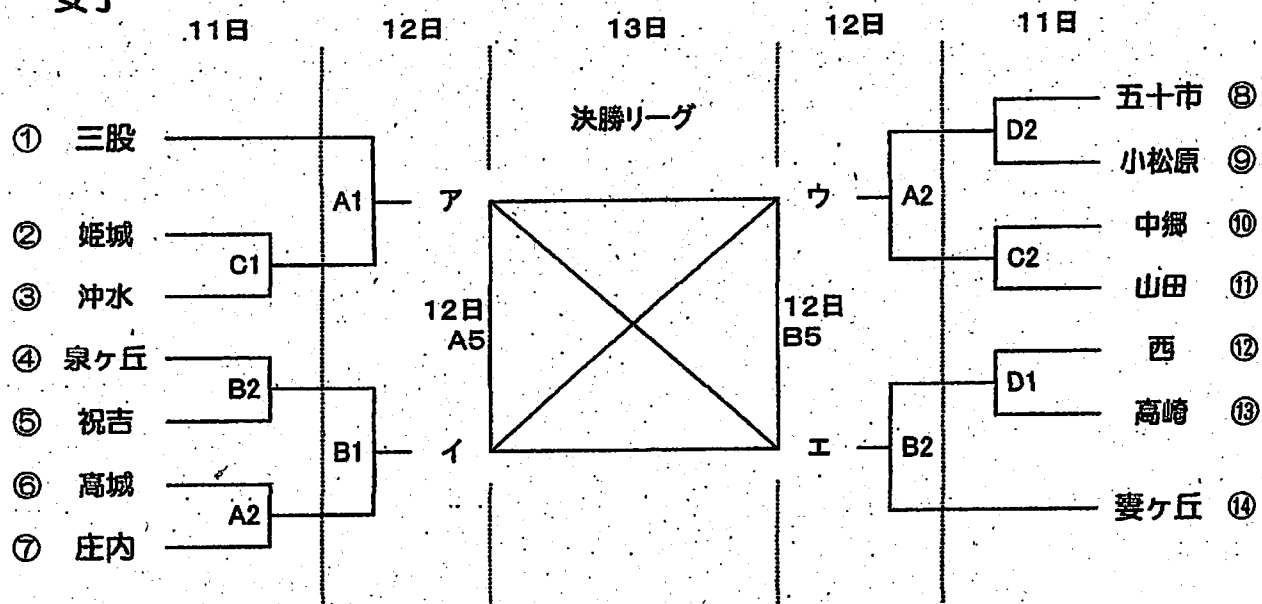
女子

11日 12日 13日 12日 11日

決勝リーグ

① 三股
② 姫城
③ 沖水
④ 泉ヶ丘
⑤ 祝吉
⑥ 高城
⑦ 庄内

C1
B2
A2
A1
B1

ア
イ

12日 A5
12日 B5

ウ
エ

A2
B2
D2
C2
D1

五十市 ⑧
小松原 ⑨
中郷 ⑩
山田 ⑪
西 ⑫
高崎 ⑬
妻ヶ丘 ⑭